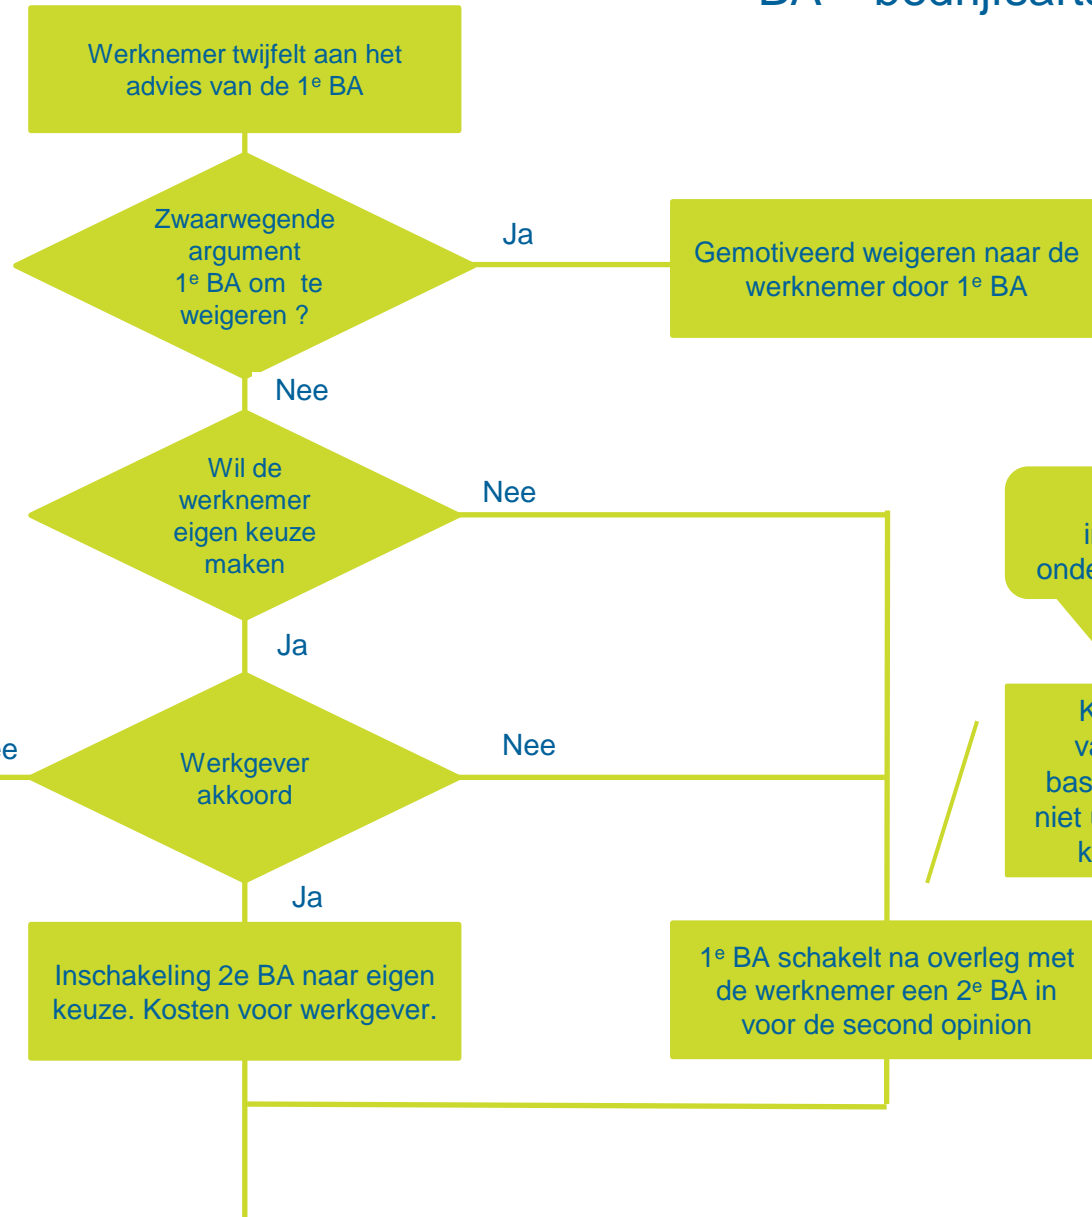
BA = bedrijfsarts

Werknemer twijfelt aan het advies van de 1$^e$ BA

Zwaarwegende argument 1$^e$ BA om te weigeren ?

Ja

Gemotiveerd weigeren naar de werknemer door 1$^e$ BA

Nee

Wil de werknemer eigen keuze maken

Nee

i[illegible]
onde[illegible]

Ja

e

Werkgever akkoord

Nee

K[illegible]
va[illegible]
bas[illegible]
niet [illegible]
k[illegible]

Ja

Inschakeling 2e BA naar eigen keuze. Kosten voor werkgever.

1$^e$ BA schakelt na overleg met de werknemer een 2$^e$ BA in voor de second opinion